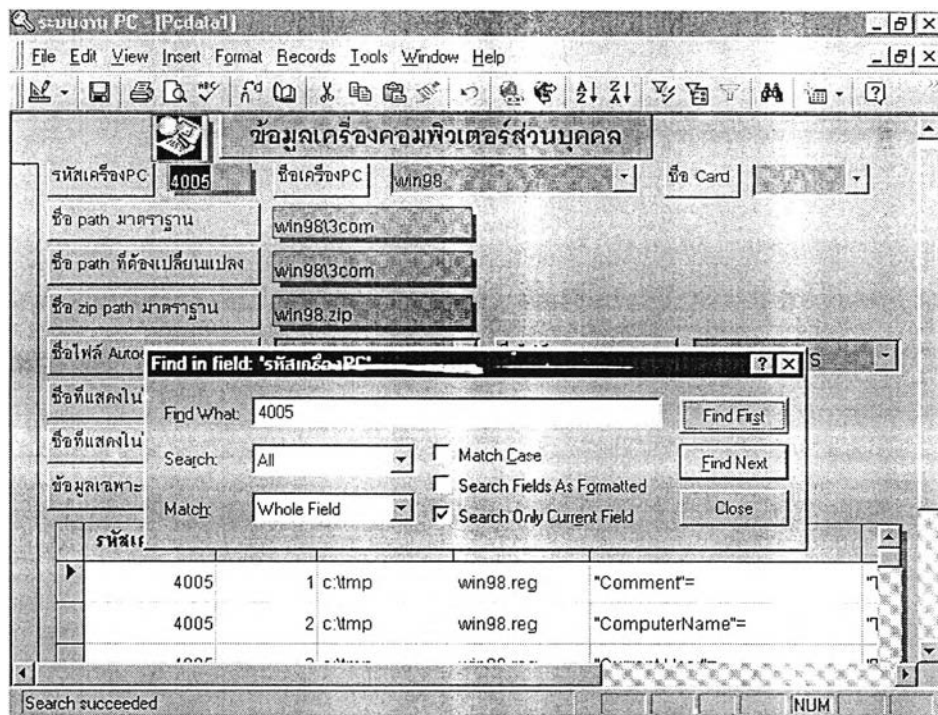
ระบบงาน PC - [Pcdata1]

File Edit View Insert Format Records Tools Window Help

ข้อมูลเครื่องคอมพิวเตอร์ส่วนบุคคล

รหัสเครื่องPC 4005
ชื่อเครื่องPC win98
ชื่อ Card

ชื่อ path มาตรฐาน win98\3com
ชื่อ path ที่ต้องเปลี่ยนแปลง win98\3com
ชื่อ zip path มาตรฐาน win98.zip
ชื่อไฟล์ Autoc
ชื่อที่แสดงใน
ชื่อที่แสดงใน
ข้อมูลเฉพาะ

Find in field: 'รหัสเครื่องPC'

Find What: 4005
Search: All
Match: Whole Field
Match Case
Search Fields As Formatted
Search Only Current Field
Find First
Find Next
Close

รหัสเ

| | | | | | |
|---|---|---|---|---|---|
| 4005 | 1 | c:\tmp | win98.reg | "Comment"= | "1 |
| 4005 | 2 | c:\tmp | win98.reg | "ComputerName"= | "1 |
| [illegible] | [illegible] | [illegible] | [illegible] | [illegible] | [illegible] |

Search succeeded
NUM